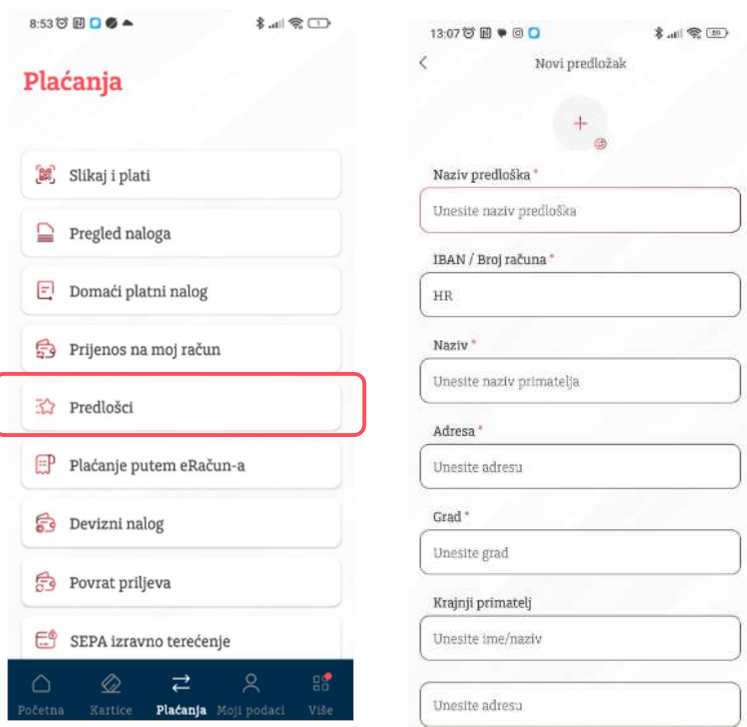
8:53

Plaćanja

Slikaj i plati

Pregled naloga

Domaći platni nalog

Prijenos na moj račun

Predlošci

Plaćanje putem eRačun-a

Devizni nalog

Povrat priljeva

SEPA izravno terećenje

Početna Kartice Plaćanja Moji podaci Više

13:07

Novi predložak

+

Naziv predloška *

Unesite naziv predloška

IBAN / Broj računa *

HR

Naziv *

Unesite naziv primatelja

Adresa *

Unesite adresu

Grad *

Unesite grad

Krajnji primatelj

Unesite ime/naziv

Unesite adresu